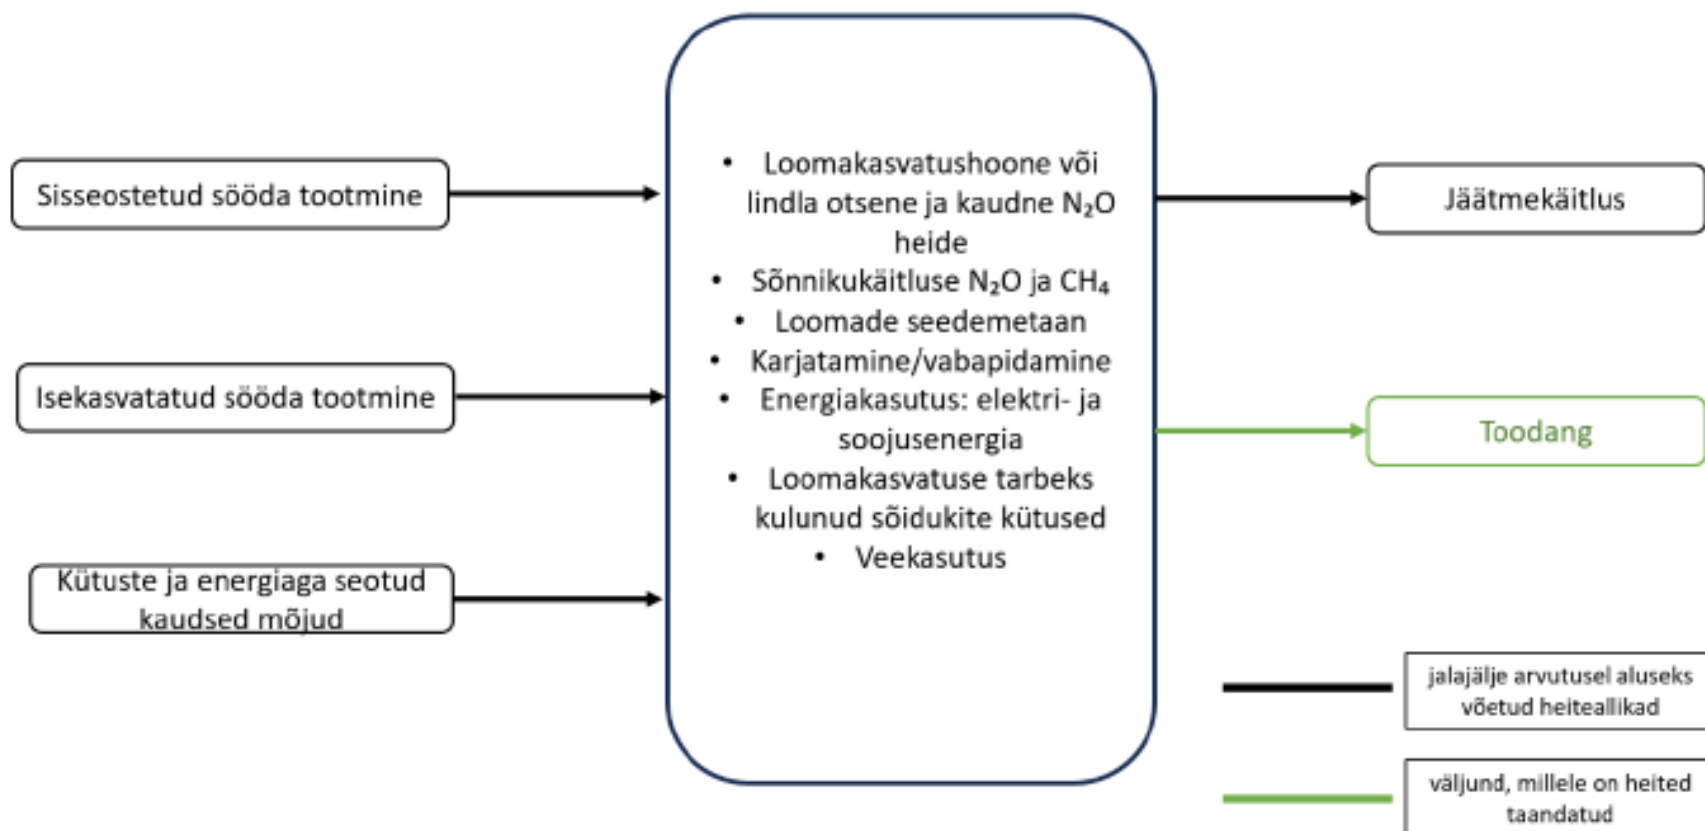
Sisseostetud sööda tootmine

Isekasvatatud sööda tootmine

Kütuste ja energiaga seotud kaudsed mõjud

- Loomakasvatushoone või lindla otsene ja kaudne $N_2O$ heide
- Sõnnikukäitluse $N_2O$ ja $CH_4$
- Loomade seedemetaan
- Karjatamine/vabapidamine
- Energiakasutus: elektri- ja soojusenergia
- Loomakasvatuse tarbeks kulunud sõidukite kütused
- Veekasutus

Jäätmekäitlus

Toodang

jalajälje arvutusel aluseks võetud heiteallikad

väljund, millele on heited taandatud